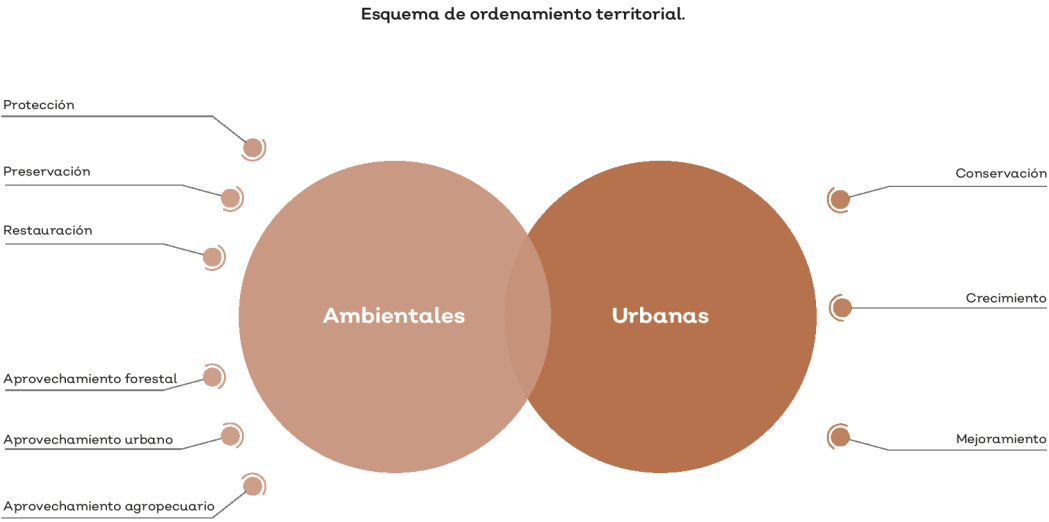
Esquema de ordenamiento territorial.

Protección

Preservación

Restauración

Aprovechamiento forestal

Aprovechamiento urbano

Aprovechamiento agropecuario

Ambientales

Urbanas

Conservación

Crecimiento

Mejoramiento